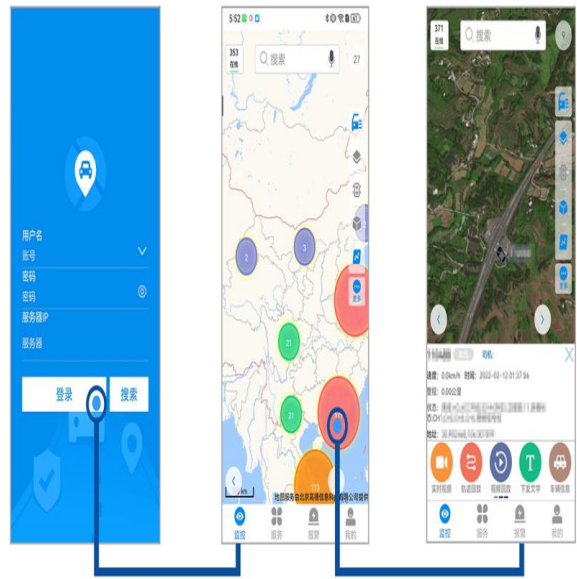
用户名
账号
密码
密码
服务器IP
服务器
登录
搜索

5:52
353
在线
搜索
27
2
3
21
21
更多
111
地图服务由北京高德信息科技有限公司提供
监控
服务
报警
我的

371
在线
搜索
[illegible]
司机
速度: 0.0km/h 时间: 2023-03-12 01:37:56
里程: 0.00公里
状态: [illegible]
地址: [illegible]
实时视频
轨迹回放
视频回放
下发文字
车辆信息
监控
服务
报警
我的